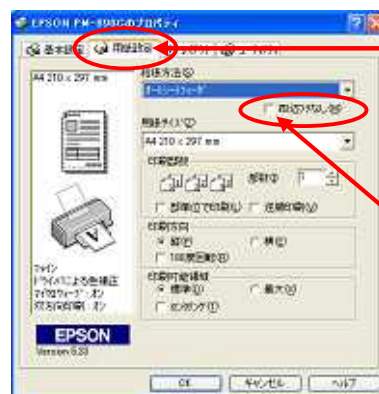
EPSON PM-890Cのプロパティ

基本設定 | 用紙設定 | レイアウト | ユーティリティ

A4 210 x 297 mm

給紙方法(S)
オートシートフィーダ

四辺フチなし(B)

用紙サイズ(Z)
A4 210 x 297 mm

印刷部数
部数(C) 1
部単位で印刷(L) 逆順印刷(V)

印刷方向
縦(P) 横(E)
180度回転(I)

印刷可能領域
標準(D) 最大(X)
センタリング(T)

カラー
ドライバによる色補正
マイクロウィーブ：オン
双方向印刷：オン

EPSON
Version 5.33

OK キャンセル ヘルプ